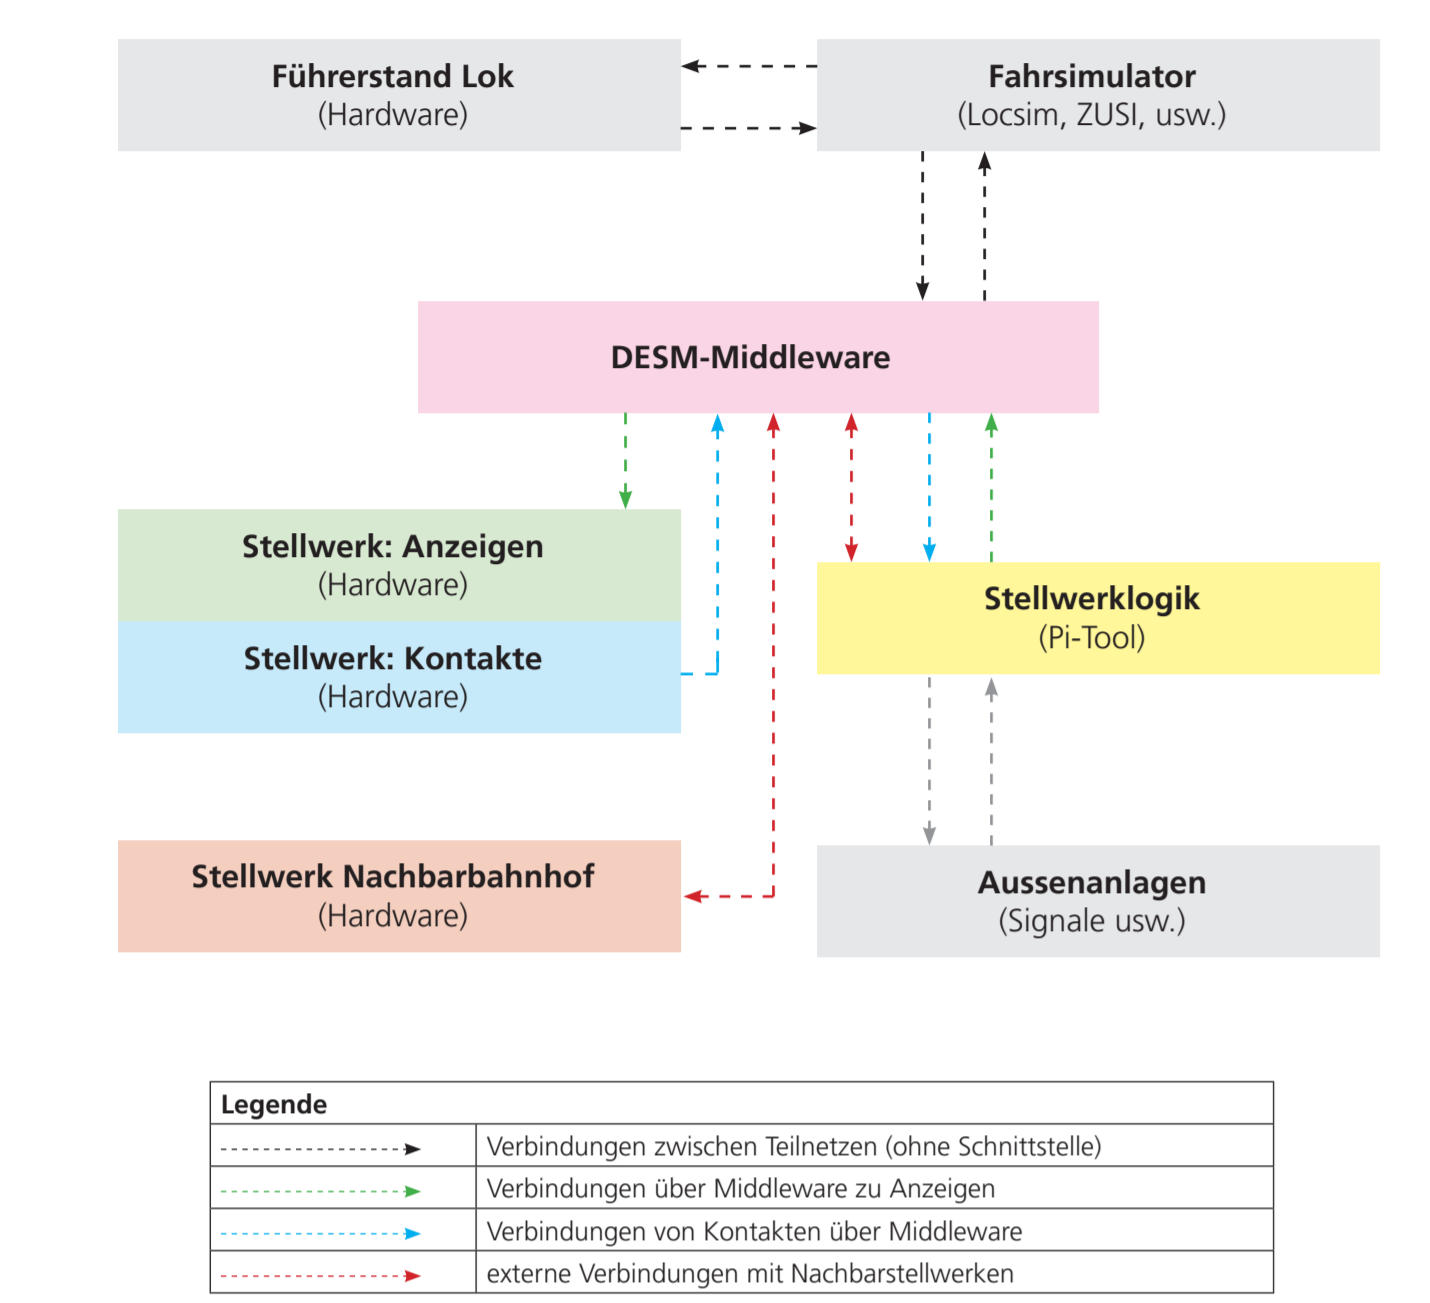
**Führerstand Lok**
(Hardware)

**Fahrsimulator**
(Locsim, ZUSI, usw.)

**DESM-Middleware**

**Stellwerk: Anzeigen**
(Hardware)

**Stellwerk: Kontakte**
(Hardware)

**Stellwerklogik**
(Pi-Tool)

**Stellwerk Nachbarbahnhof**
(Hardware)

**Aussenanlagen**
(Signale usw.)

| **Legende** | |
|---|---|
| | Verbindungen zwischen Teilnetzen (ohne Schnittstelle) |
| | Verbindungen über Middleware zu Anzeigen |
| | Verbindungen von Kontakten über Middleware |
| | externe Verbindungen mit Nachbarstellwerken |